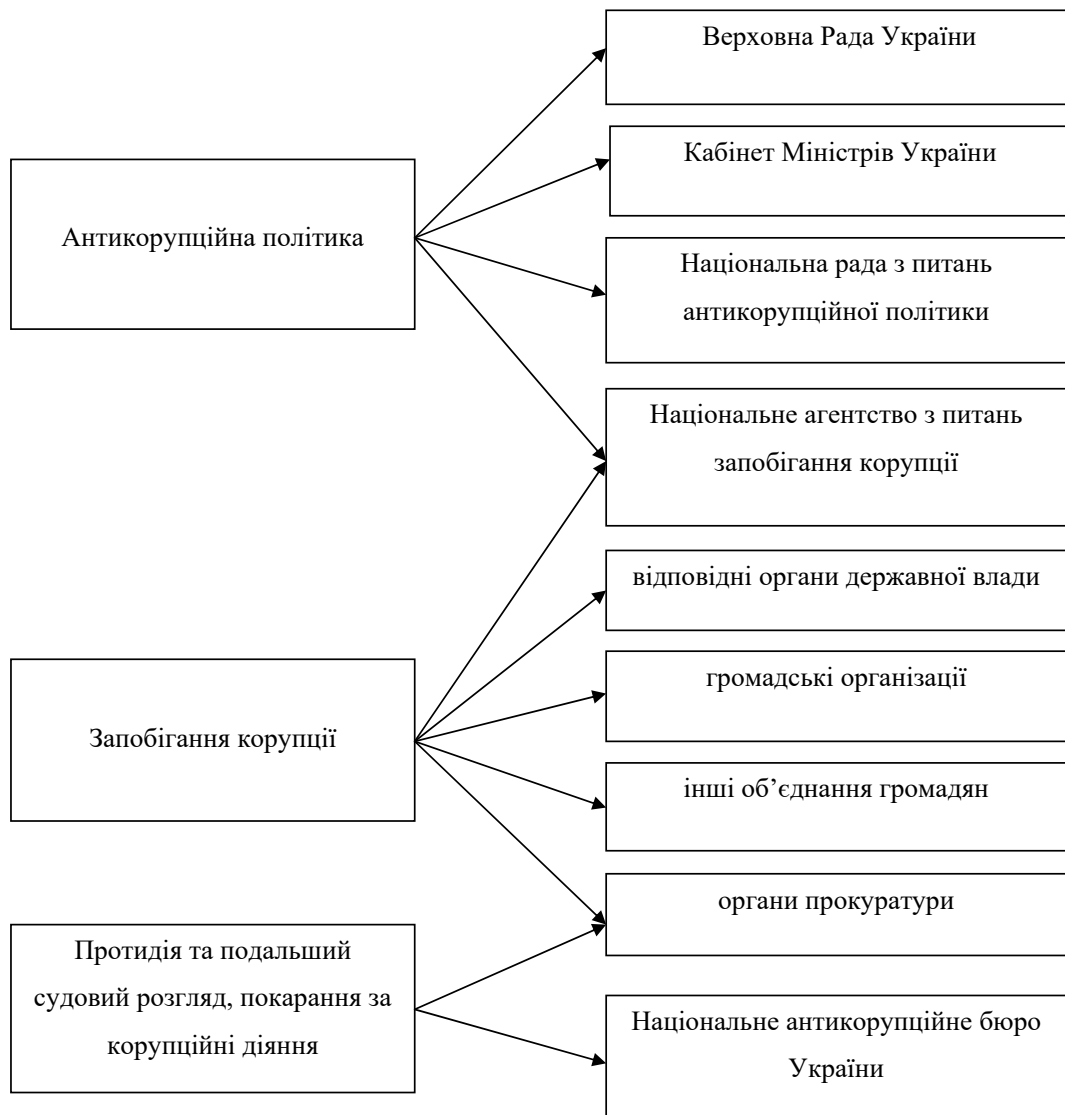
Антикорупційна політика

Запобігання корупції

Протидія та подальший судовий розгляд, покарання за корупційні діяння

Верховна Рада України

Кабінет Міністрів України

Національна рада з питань антикорупційної політики

Національне агентство з питань запобігання корупції

відповідні органи державної влади

громадські організації

інші об’єднання громадян

органи прокуратури

Національне антикорупційне бюро України